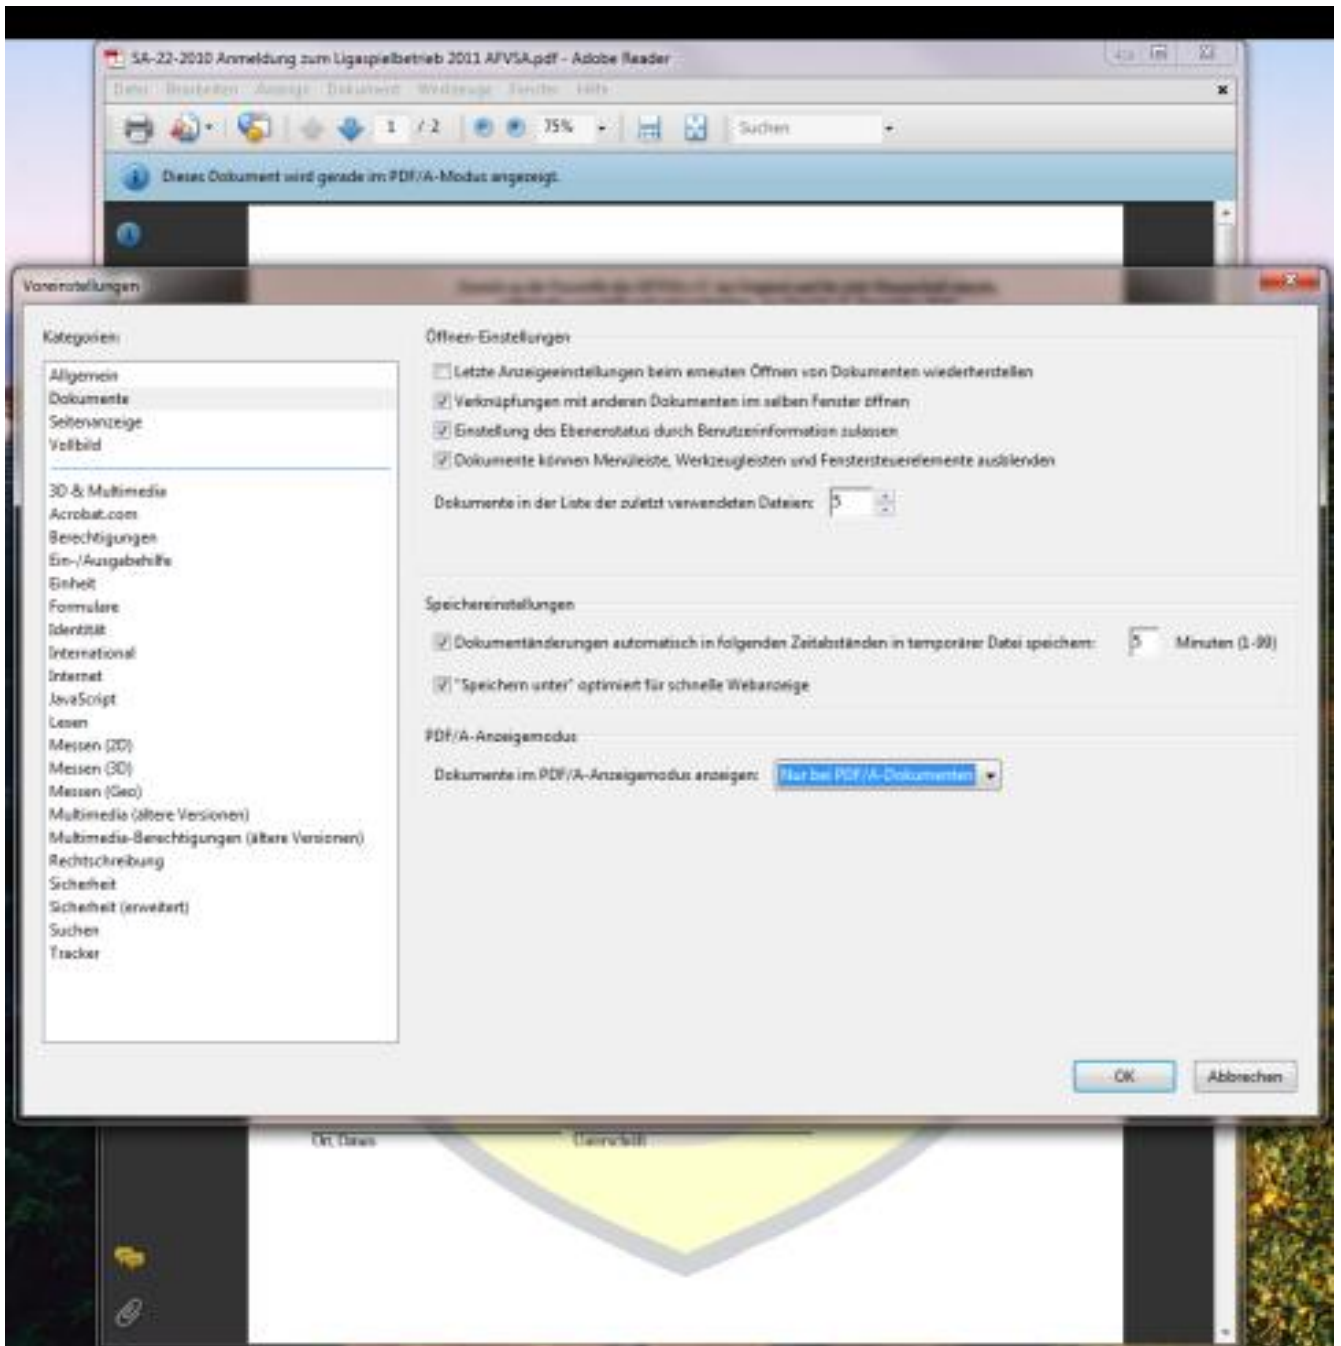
SA-22-2010 Anmeldung zum Ligaspielbetrieb 2011 AFVSA.pdf - Adobe Reader

Datei Bearbeiten Anzeige Dokument Werkzeuge Fenster Hilfe

1 / 2 75% Suchen

Dieses Dokument wird gerade im PDF/A-Modus angezeigt.

Voreinstellungen

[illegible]

Kategorien:

Allgemein
Dokumente
Seitenanzeige
Vollbild

3D & Multimedia
Acrobat.com
Berechtigungen
Ein-/Ausgabehilfe
Einheit
Formulare
Identität
International
Internet
JavaScript
Lesen
Messen (2D)
Messen (3D)
Messen (Geo)
Multimedia (ältere Versionen)
Multimedia-Berechtigungen (ältere Versionen)
Rechtschreibung
Sicherheit
Sicherheit (erweitert)
Suchen
Tracker

Öffnen-Einstellungen

Letzte Anzeigeeinstellungen beim erneuten Öffnen von Dokumenten wiederherstellen

Verknüpfungen mit anderen Dokumenten im selben Fenster öffnen

Einstellung des Ebenenstatus durch Benutzerinformation zulassen

Dokumente können Menüleiste, Werkzeugleisten und Fenstersteuerelemente ausblenden

Dokumente in der Liste der zuletzt verwendeten Dateien: 5

Speichereinstellungen

Dokumentänderungen automatisch in folgenden Zeitabständen in temporärer Datei speichern: 5 Minuten (1-99)

"Speichern unter" optimiert für schnelle Webanzeige

PDF/A-Anzeigemodus

Dokumente im PDF/A-Anzeigemodus anzeigen: Nur bei PDF/A-Dokumenten

OK

Abbrechen

Ort, Datum

Unterschrift